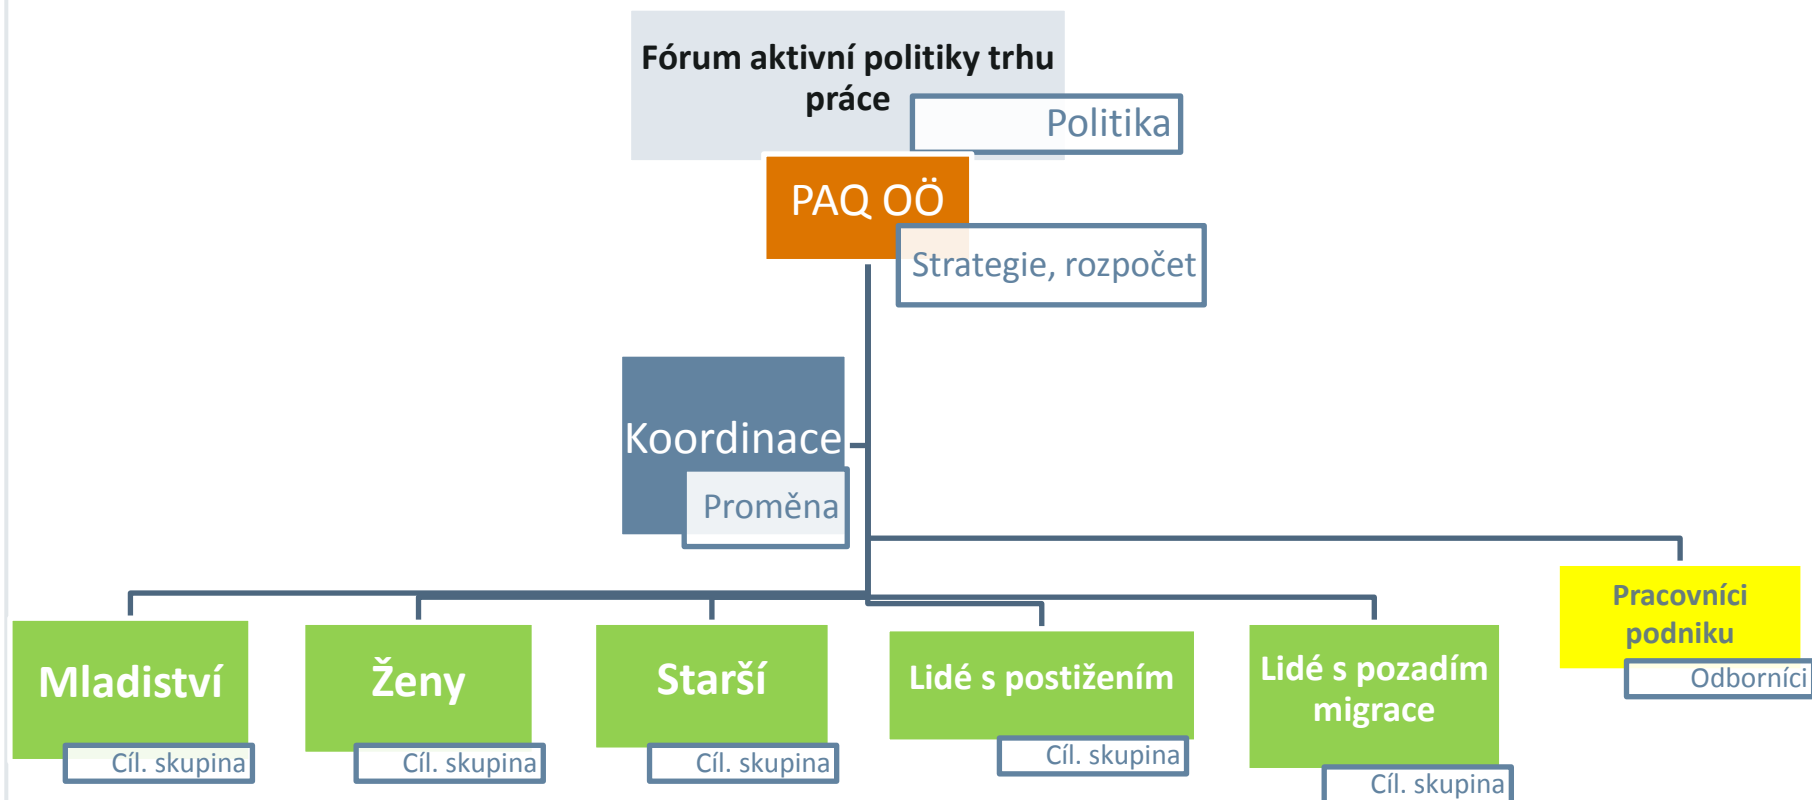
Fórum aktivní politiky trhu práce

Politika

PAQ OÖ

Strategie, rozpočet

Koordinace

Proměna

Pracovníci podniku

Odborníci

Mladiství

Cíl. skupina

Ženy

Cíl. skupina

Starší

Cíl. skupina

Lidé s postižením

Cíl. skupina

Lidé s pozadím migrace

Cíl. skupina